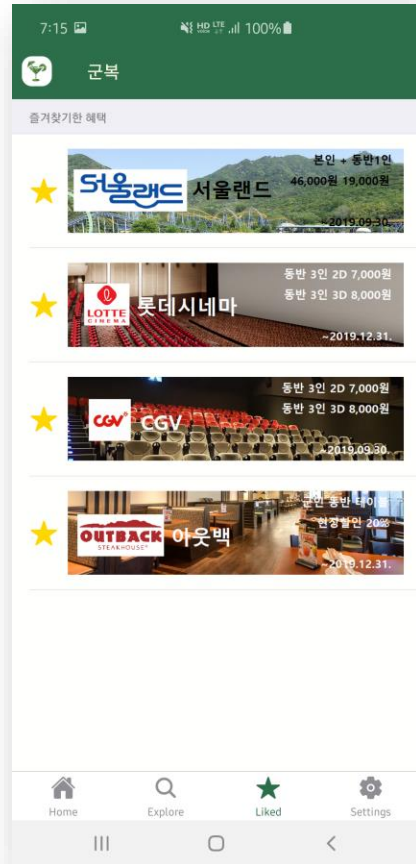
7:15 HD LTE 100%

군복

즐겨찾기한 혜택

서울랜드 서울랜드
본인 + 동반1인
46,000원 19,000원
~2019.09.30.

LOTTE CINEMA 롯데시네마
동반 3인 2D 7,000원
동반 3인 3D 8,000원
~2019.12.31.

CGV CGV
동반 3인 2D 7,000원
동반 3인 3D 8,000원
~2019.09.30.

OUTBACK STEAKHOUSE 아웃백
군인 동반 테이블
현장할인 20%
~2019.12.31.

Home
Explore
Liked
Settings